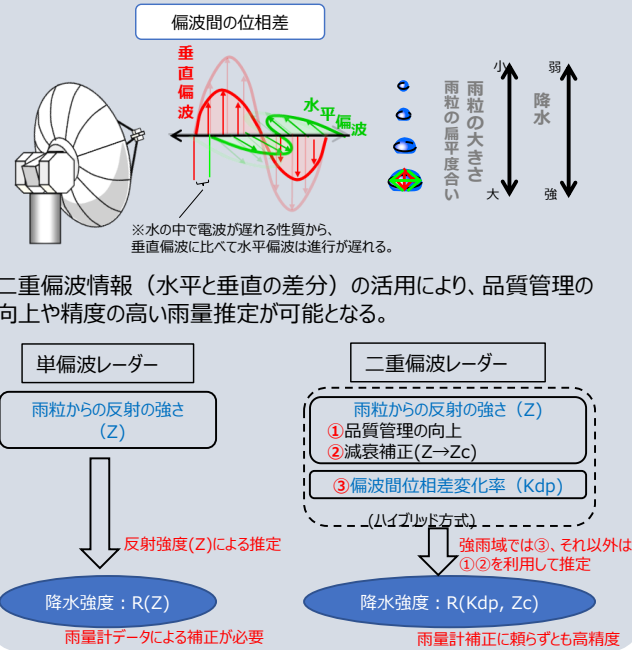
偏波間の位相差

垂直偏波

水平偏波

雨粒の大きさ
雨粒の扁平度合い

小
大

弱
降水
強

※水の中で電波が遅れる性質から、垂直偏波に比べて水平偏波は進行が遅れる。

二重偏波情報（水平と垂直の差分）の活用により、品質管理の向上や精度の高い雨量推定が可能となる。

単偏波レーダー

雨粒からの反射の強さ（Z）

反射強度(Z)による推定

降水強度：R(Z)

雨量計データによる補正が必要

二重偏波レーダー

雨粒からの反射の強さ（Z）
①品質管理の向上
②減衰補正(Z→Zc)

③偏波間位相差変化率（Kdp）

(ハイブリッド方式)

強雨域では③、それ以外は①②を利用して推定

降水強度：R(Kdp, Zc)

雨量計補正に頼らずとも高精度